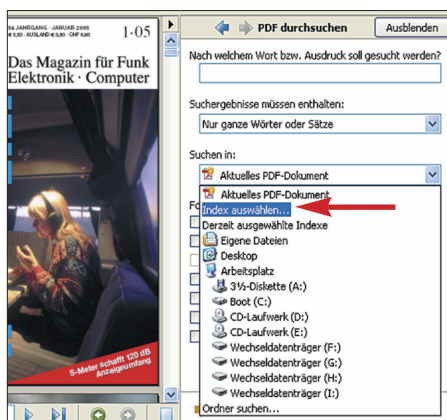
54. JAHRGANG · JANUAR 2005
€ 3,50 · AUSLAND € 4,00 · 1 GBAF 10
1·05

Das Magazin für Funk Elektronik · Computer

S-Meter schafft 120 dB Anzeigeumfang

PDF durchsuchen
Ausblenden

Nach welchem Wort bzw. Ausdruck soll gesucht werden?

Suchergebnisse müssen enthalten:
Nur ganze Wörter oder Sätze

Suchen in:
Aktuelles PDF-Dokument
Aktuelles PDF-Dokument
Index auswählen...
Derzeit ausgewählte Indexe
Eigene Dateien
Desktop
Arbeitsplatz
3½-Diskette (A:)
Boot (C:)
CD-Laufwerk (D:)
CD-Laufwerk (E:)
Wechseldatenträger (F:)
Wechseldatenträger (G:)
Wechseldatenträger (H:)
Wechseldatenträger (I:)
Ordner suchen...